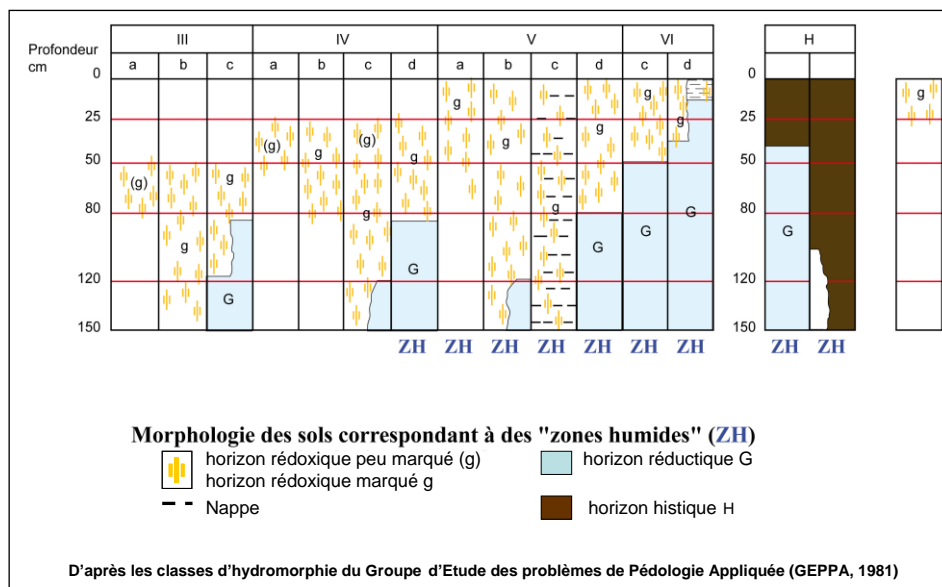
Profondeur cm

| III | | | IV | | | | V | | | | VI | | H | |
|---|---|---|---|---|---|---|---|---|---|---|---|---|---|---|
| a | b | c | a | b | c | d | a | b | c | d | c | d | | |

0
25
50
80
120
150

(g) g g (g) g (g) g g g g g g g g G G G G G G G

ZH ZH ZH ZH ZH ZH ZH

H
0
25
50
80
120
150
G
ZH ZH

g

Morphologie des sols correspondant à des "zones humides" (ZH)

horizon rédoxique peu marqué (g)
horizon rédoxique marqué g
Nappe
horizon réductique G
horizon histique H

D'après les classes d'hydromorphie du Groupe d'Etude des problèmes de Pédologie Appliquée (GEPPA, 1981)